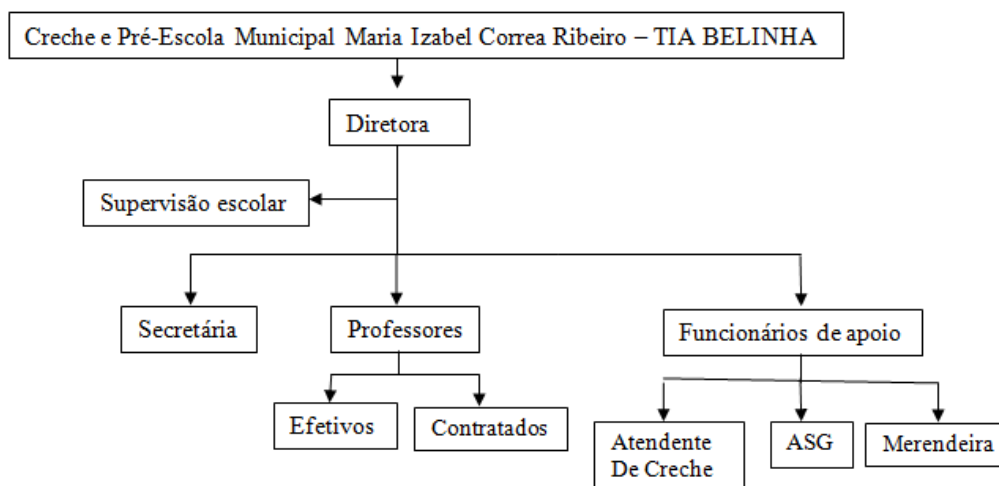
Creche e Pré-Escola Municipal Maria Izabel Correa Ribeiro – TIA BELINHA

Diretora

Supervisão escolar

Secretária

Professores

Funcionários de apoio

Efetivos

Contratados

Atendente De Creche

ASG

Merendeira